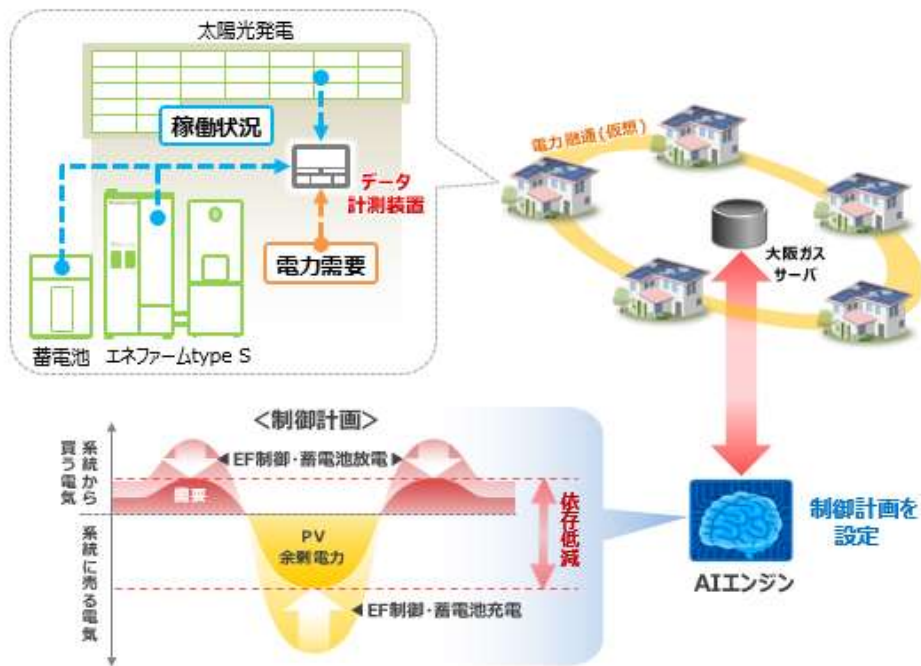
太陽光発電

稼働状況

データ計測装置

電力需要

蓄電池 エネファームtype S

電力融通（仮想）

大阪ガスサーバ

<制御計画>

系統から買う電気

EF制御・蓄電池放電

需要

PV余剰電力

依存低減

系統に売る電気

EF制御・蓄電池充電

制御計画を設定

AIエンジン